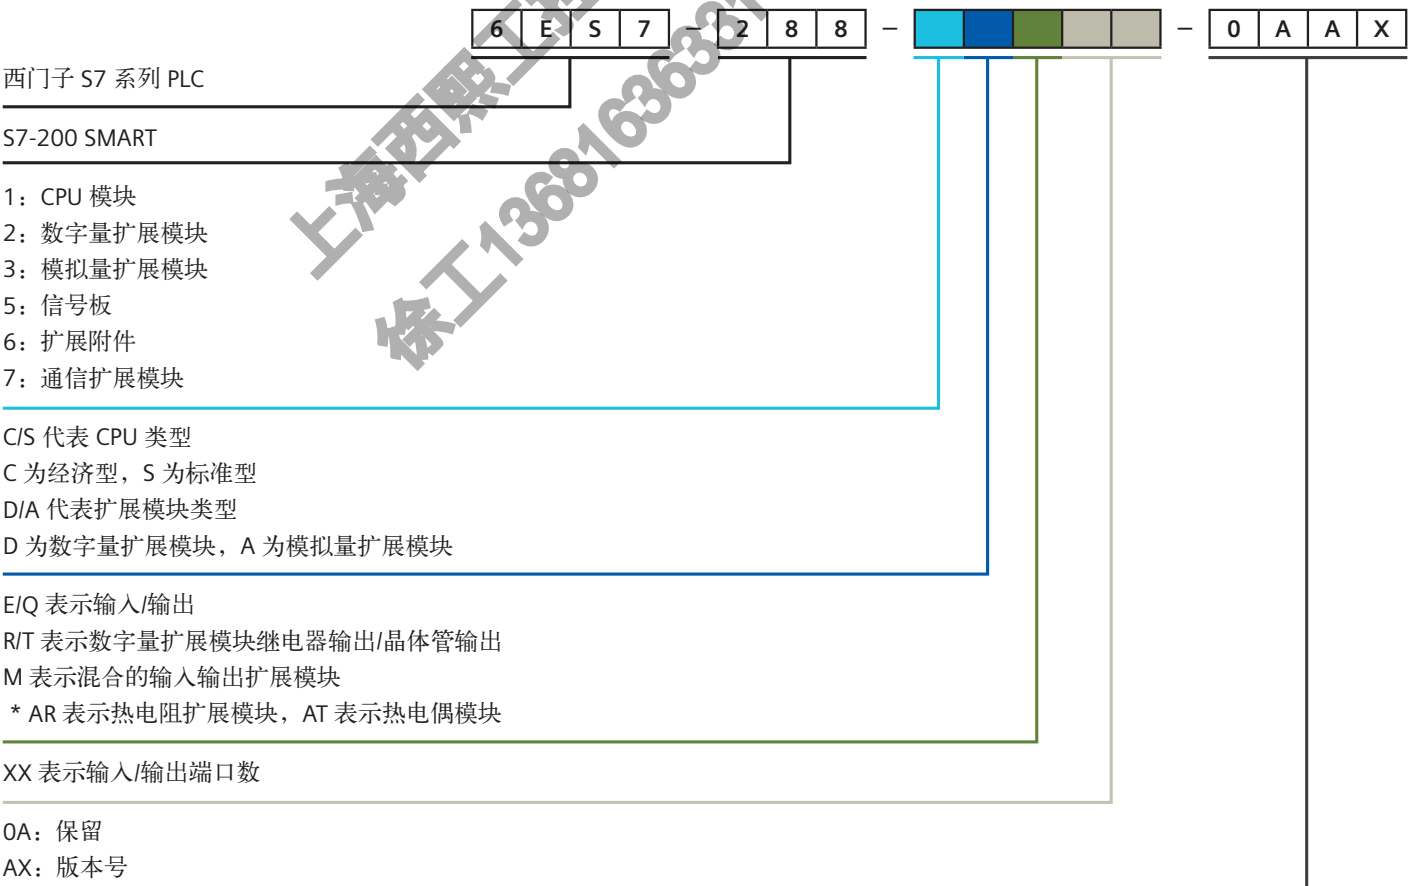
6 E S 7 – 2 8 8 – – 0 A A X

西门子 S7 系列 PLC

S7-200 SMART

1：CPU 模块
2：数字量扩展模块
3：模拟量扩展模块
5：信号板
6：扩展附件
7：通信扩展模块

C/S 代表 CPU 类型
C 为经济型，S 为标准型
D/A 代表扩展模块类型
D 为数字量扩展模块，A 为模拟量扩展模块

E/Q 表示输入/输出
R/T 表示数字量扩展模块继电器输出/晶体管输出
M 表示混合的输入输出扩展模块
* AR 表示热电阻扩展模块，AT 表示热电偶模块

XX 表示输入/输出端口数

0A：保留
AX：版本号

上海西熙工控 徐工13681636331